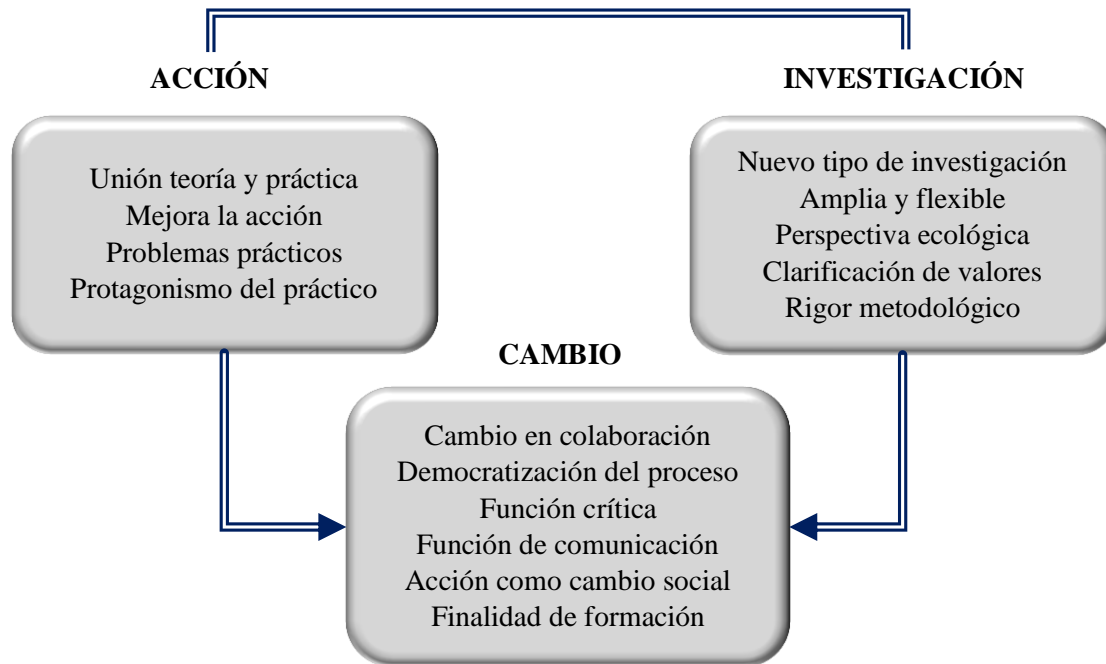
ACCIÓN

Unión teoría y práctica
Mejora la acción
Problemas prácticos
Protagonismo del práctico

INVESTIGACIÓN

Nuevo tipo de investigación
Amplia y flexible
Perspectiva ecológica
Clarificación de valores
Rigor metodológico

CAMBIO

Cambio en colaboración
Democratización del proceso
Función crítica
Función de comunicación
Acción como cambio social
Finalidad de formación